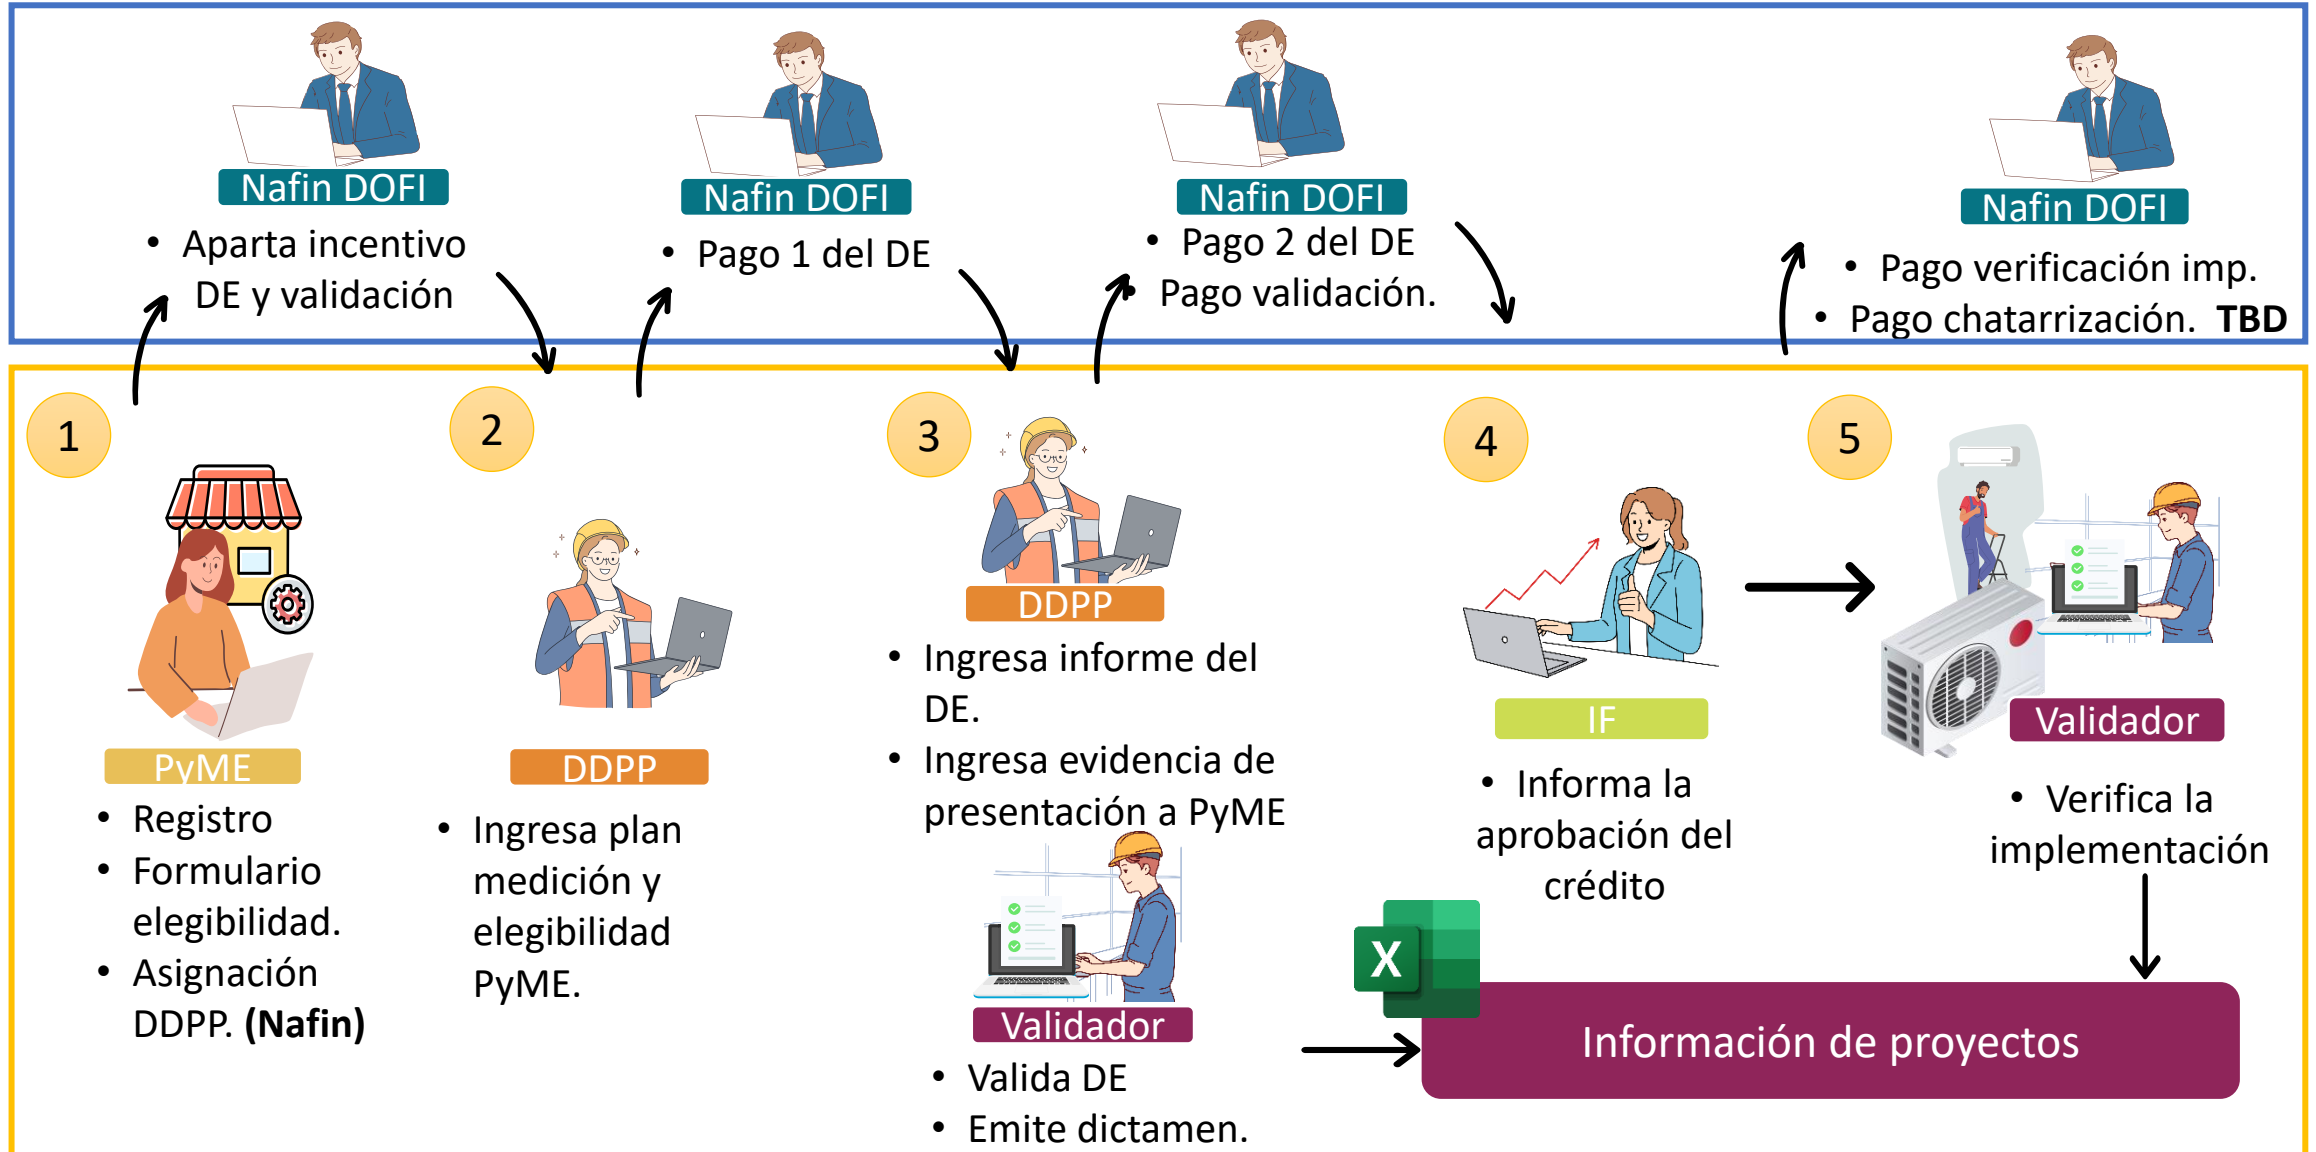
Nafin DOFI
• Aparta incentivo DE y validación

Nafin DOFI
• Pago 1 del DE

Nafin DOFI
• Pago 2 del DE Pago validación.

Nafin DOFI
• Pago verificación imp.
• Pago chatarrización. **TBD**

1

PyME
• Registro
• Formulario elegibilidad.
• Asignación DDPP. **(Nafin)**

2

DDPP
• Ingresa plan medición y elegibilidad PyME.

3

DDPP
• Ingresa informe del DE.
• Ingresa evidencia de presentación a PyME

Validador
• Valida DE
• Emite dictamen.

4

IF
• Informa la aprobación del crédito

5

Validador
• Verifica la implementación

X

Información de proyectos